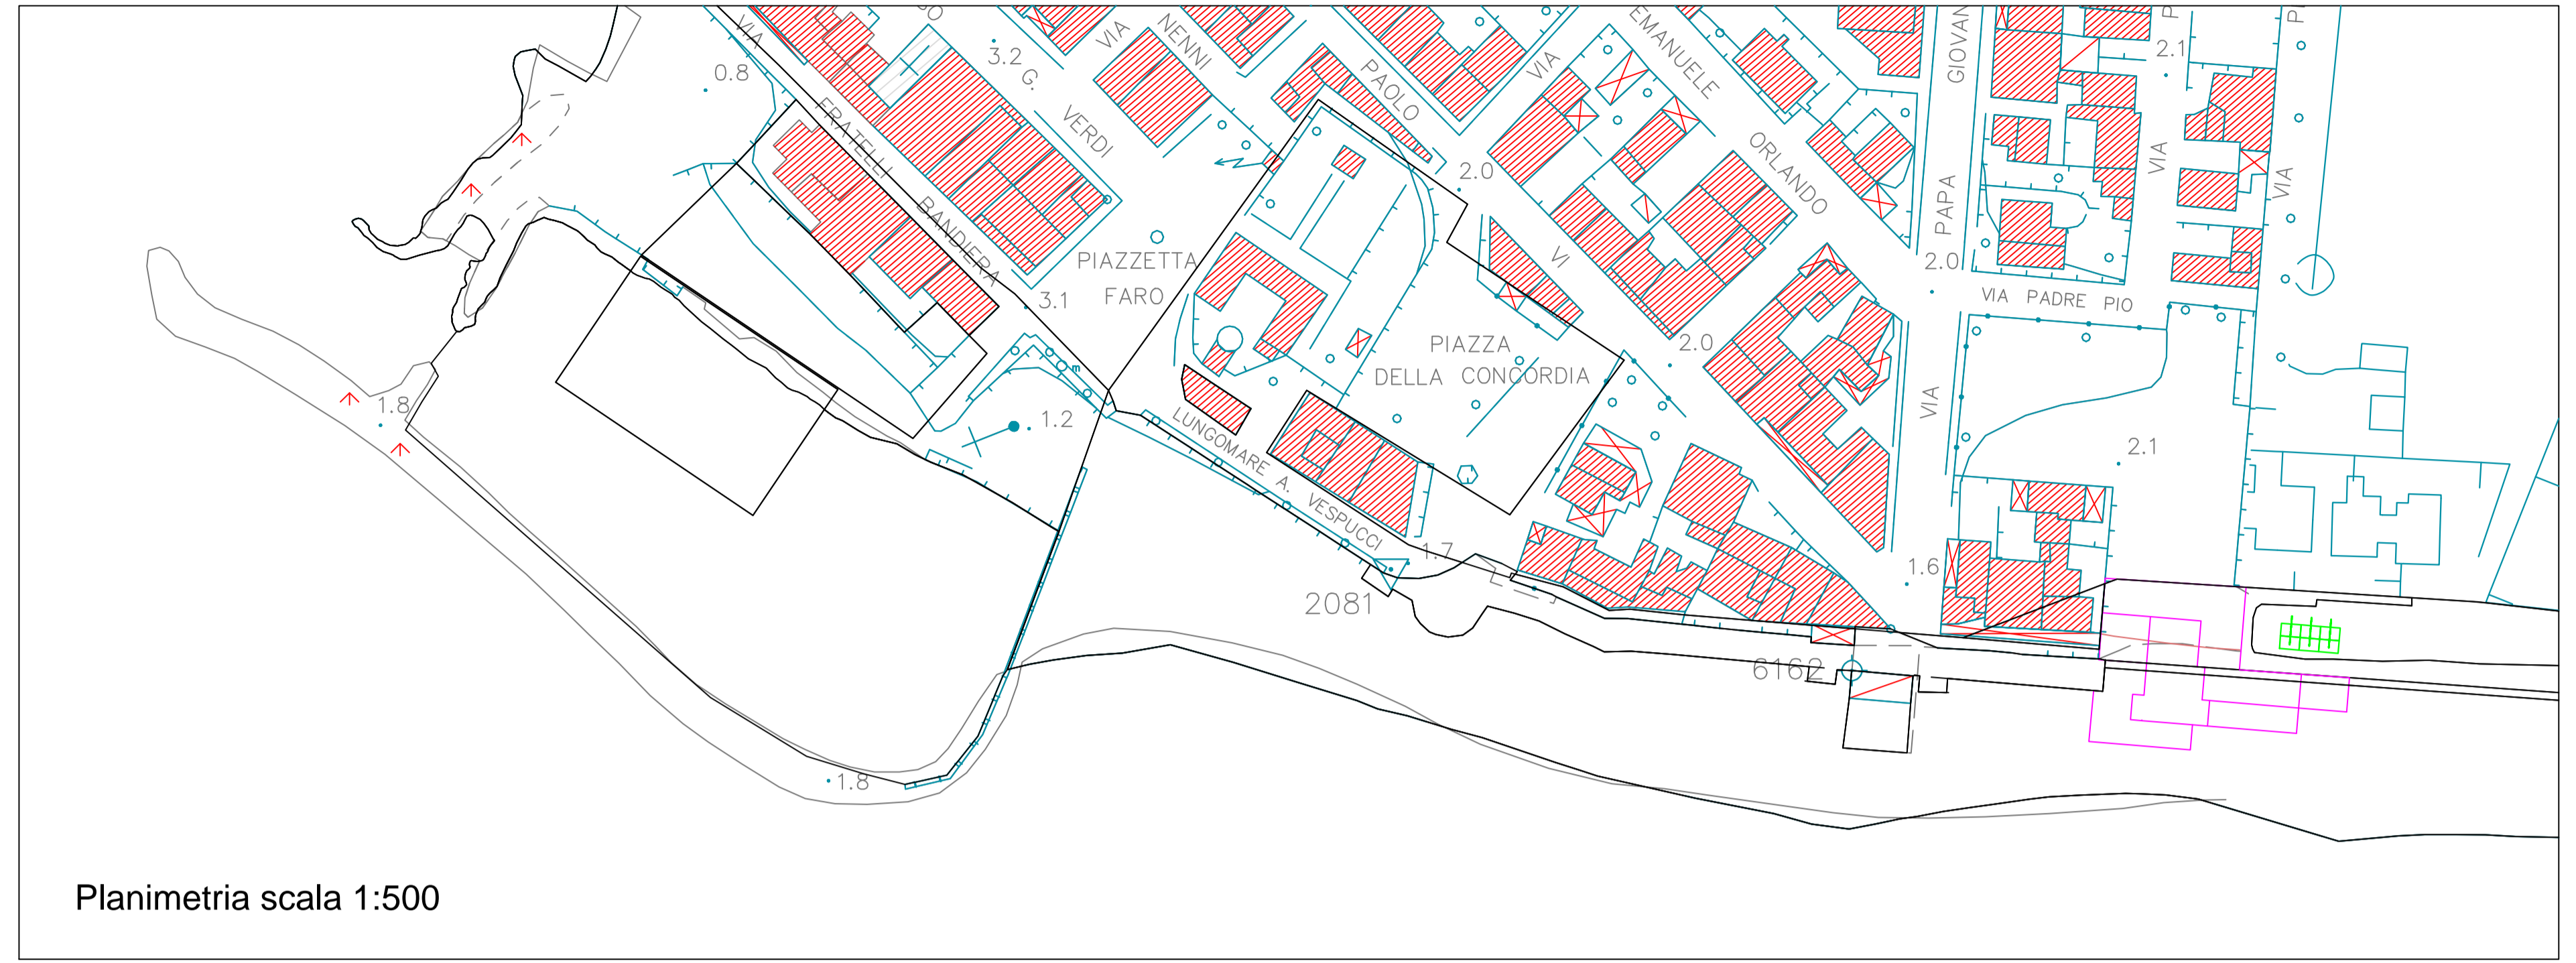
VIA
0.8
FRATELLI
BANDIERA
3.2 G.
VERDI
VIA
NENNI
PAOLO
VI
VIA
EMANUELE
ORLANDO
GIOVAN
PAPA
2.1
VIA
VIA
2.0
2.0
PIAZZETTA
FARO
3.1
PIAZZA
DELLA CONCORDIA
2.0
VIA PADRE PIO
VIA
2.1
1.8
1.2
LUNGOMARE A. VESPUCCI
1.7
1.6
2081
6162
1.8
Planimetria scala 1:500